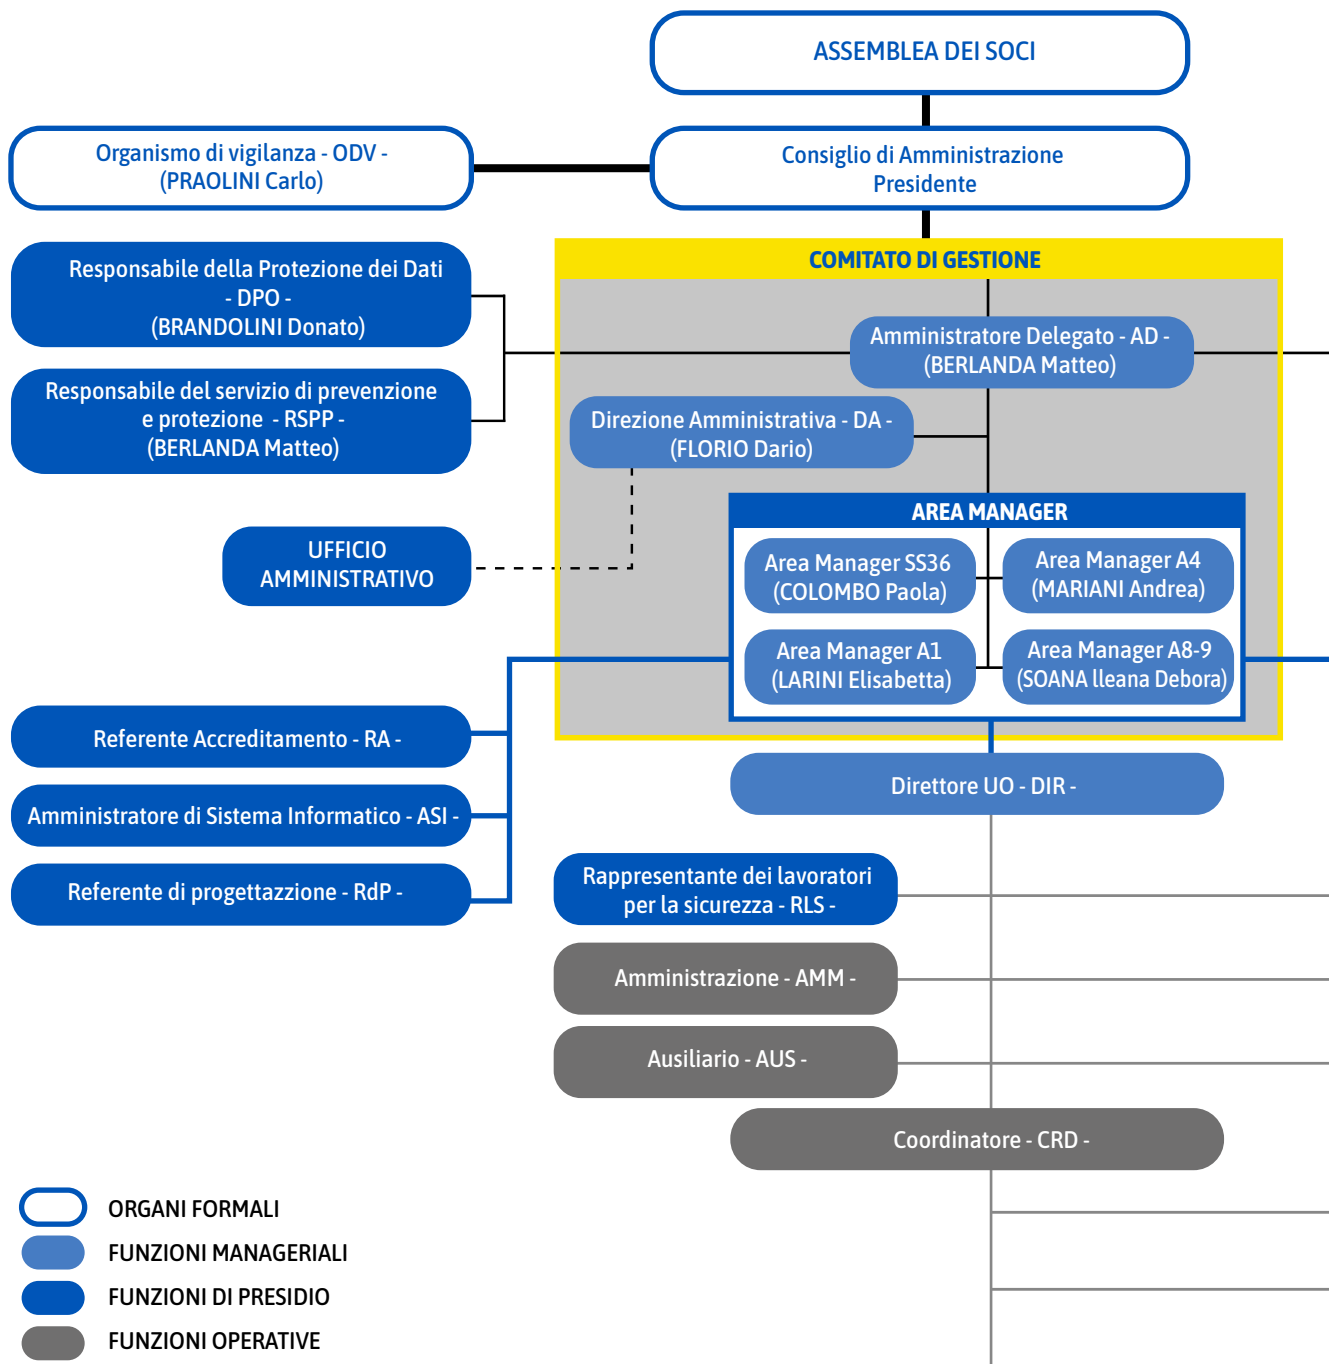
ASSEMBLEA DEI SOCI

Organismo di vigilanza - ODV -
(PRAOLINI Carlo)

Consiglio di Amministrazione
Presidente

Responsabile della Protezione dei Dati
- DPO -
(BRANDOLINI Donato)

Responsabile del servizio di prevenzione e protezione - RSPP -
(BERLANDA Matteo)

COMITATO DI GESTIONE

Amministratore Delegato - AD -
(BERLANDA Matteo)

Direzione Amministrativa - DA -
(FLORIO Dario)

UFFICIO AMMINISTRATIVO

AREA MANAGER

Area Manager SS36
(COLOMBO Paola)

Area Manager A4
(MARIANI Andrea)

Area Manager A1
(LARINI Elisabetta)

Area Manager A8-9
(SOANA Ileana Debora)

Referente Accreditamento - RA -

Amministratore di Sistema Informatico - ASI -

Referente di progettazzione - RdP -

Direttore UO - DIR -

Rappresentante dei lavoratori per la sicurezza - RLS -

Amministrazione - AMM -

Ausiliario - AUS -

Coordinatore - CRD -

ORGANI FORMALI
FUNZIONI MANAGERIALI
FUNZIONI DI PRESIDIO
FUNZIONI OPERATIVE